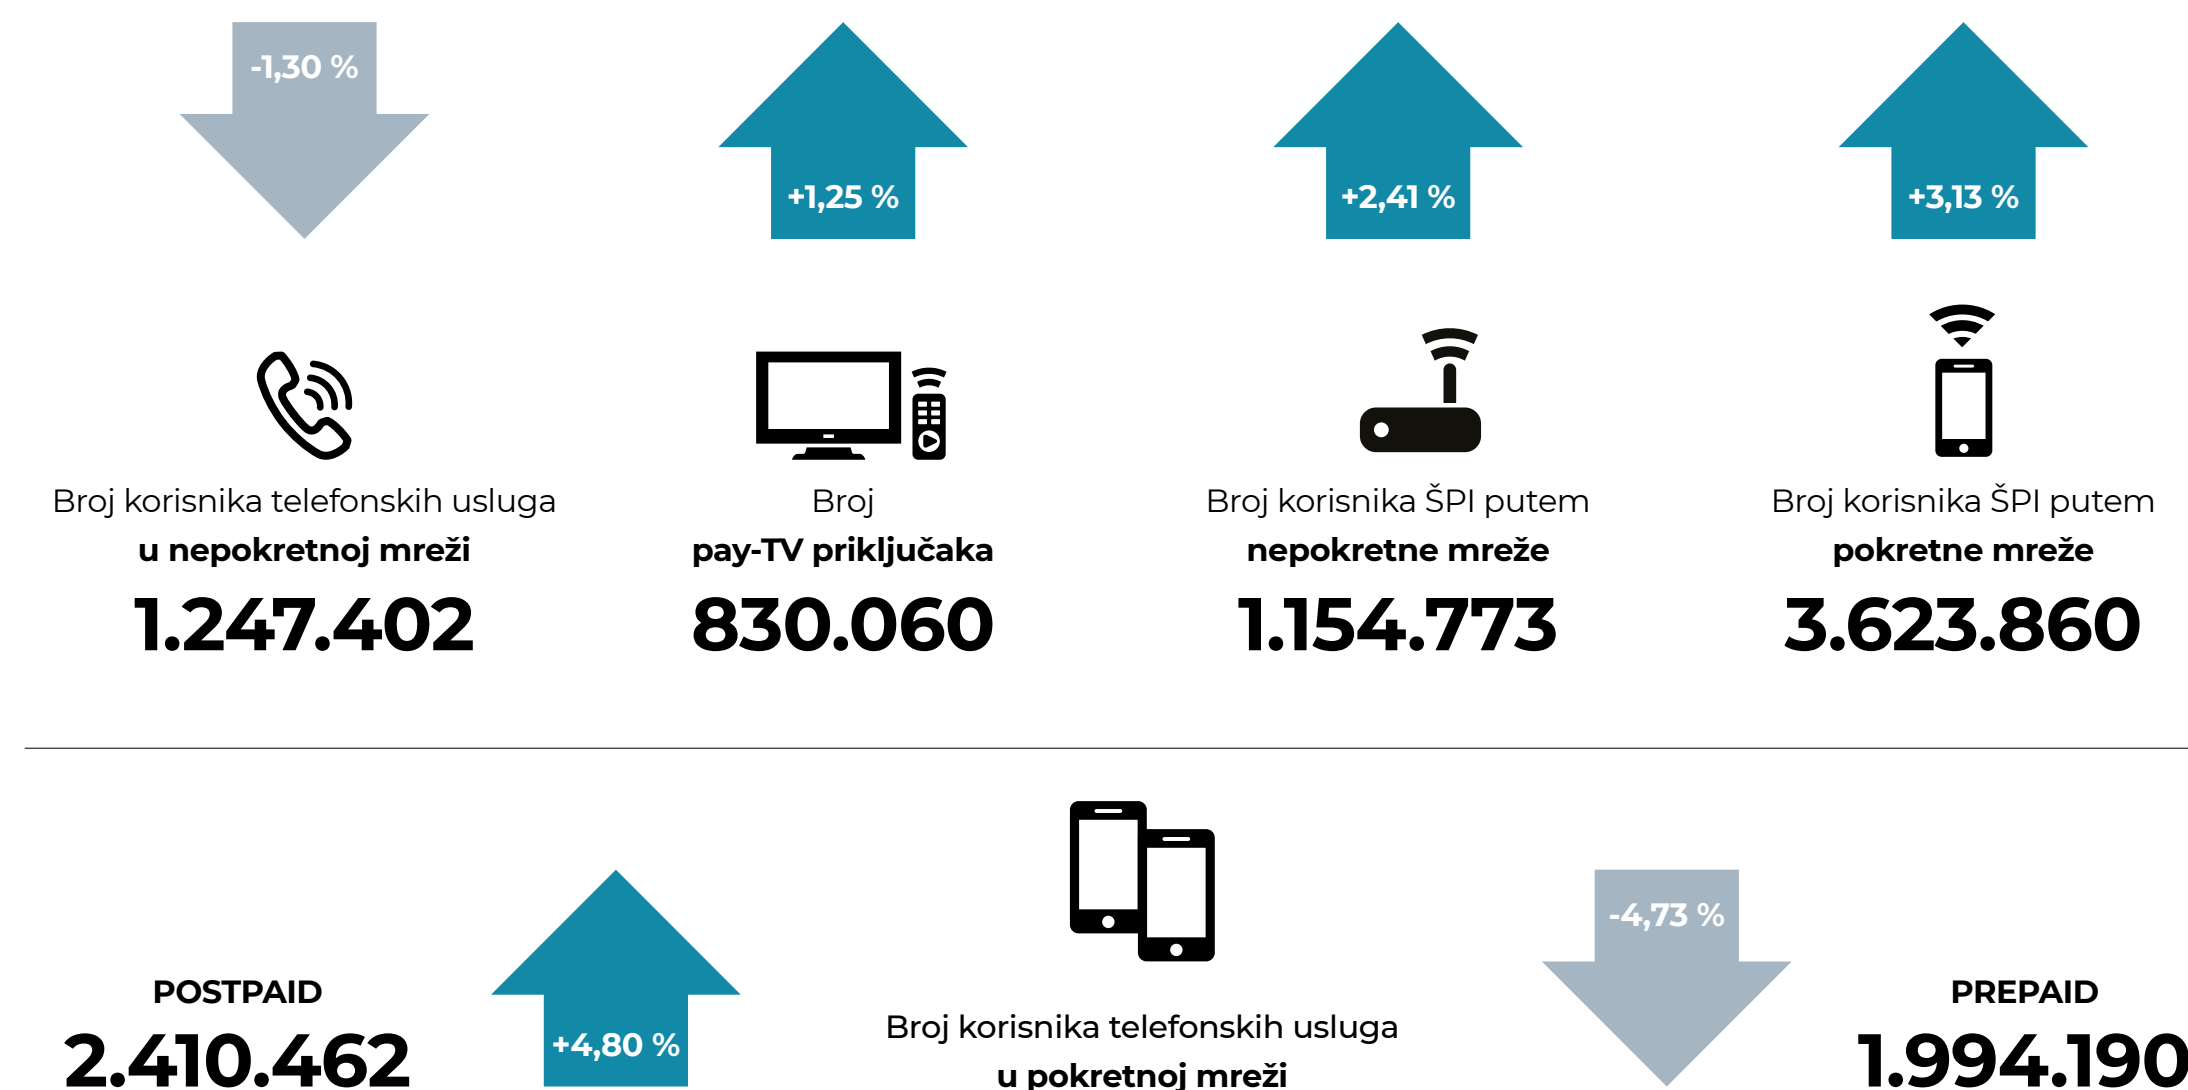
-1,30 %

+1,25 %

+2,41 %

+3,13 %

Broj korisnika telefonskih usluga
u nepokretnoj mreži
1.247.402

Broj
pay-TV priključaka
830.060

Broj korisnika ŠPI putem
nepokretne mreže
1.154.773

Broj korisnika ŠPI putem
pokretne mreže
3.623.860

POSTPAID
2.410.462

+4,80 %

Broj korisnika telefonskih usluga
u pokretnoj mreži

-4,73 %

PREPAID
1.994.190